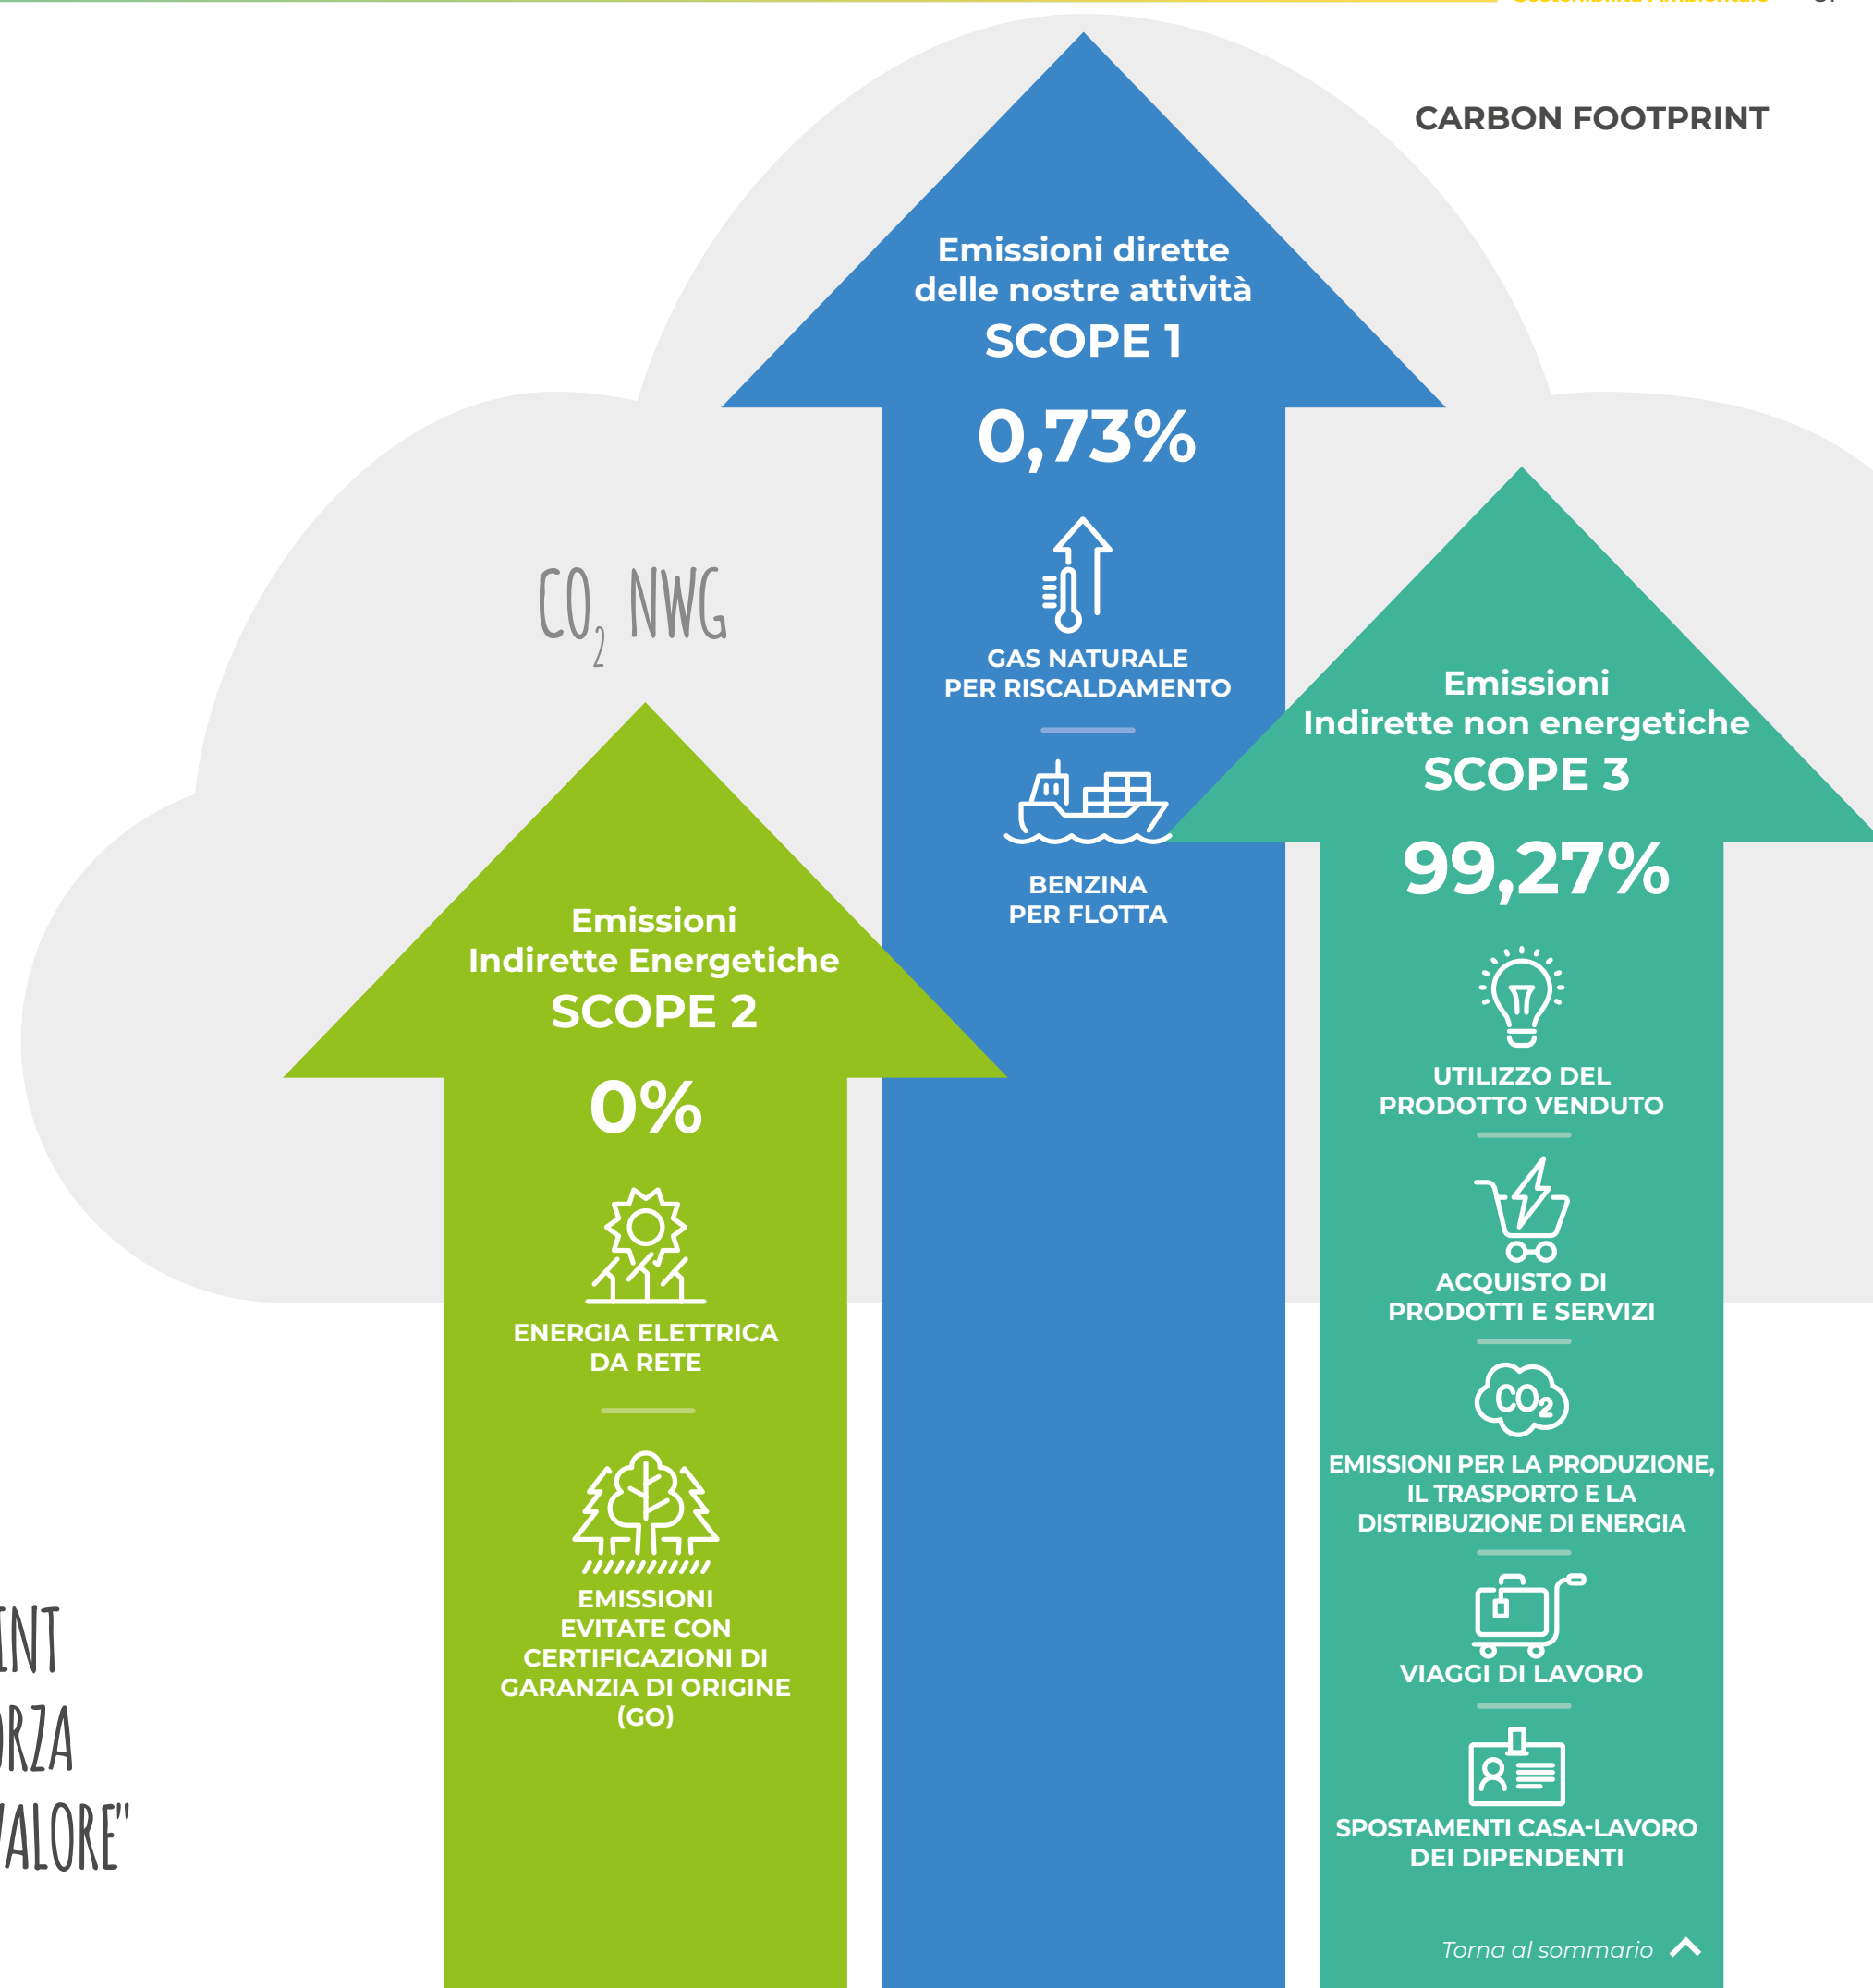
CARBON FOOTPRINT

$CO_2$ NWG

Emissioni dirette delle nostre attività
SCOPE 1
0,73%

GAS NATURALE PER RISCALDAMENTO

BENZINA PER FLOTTA

Emissioni Indirette Energetiche
SCOPE 2
0%

ENERGIA ELETTRICA DA RETE

EMISSIONI EVITATE CON CERTIFICAZIONI DI GARANZIA DI ORIGINE (GO)

Emissioni Indirette non energetiche
SCOPE 3
99,27%

UTILIZZO DEL PRODOTTO VENDUTO

ACQUISTO DI PRODOTTI E SERVIZI

$CO_2$

EMISSIONI PER LA PRODUZIONE, IL TRASPORTO E LA DISTRIBUZIONE DI ENERGIA

VIAGGI DI LAVORO

SPOSTAMENTI CASA-LAVORO DEI DIPENDENTI

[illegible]INT
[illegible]RZA
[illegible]ALORE"

Torna al sommario